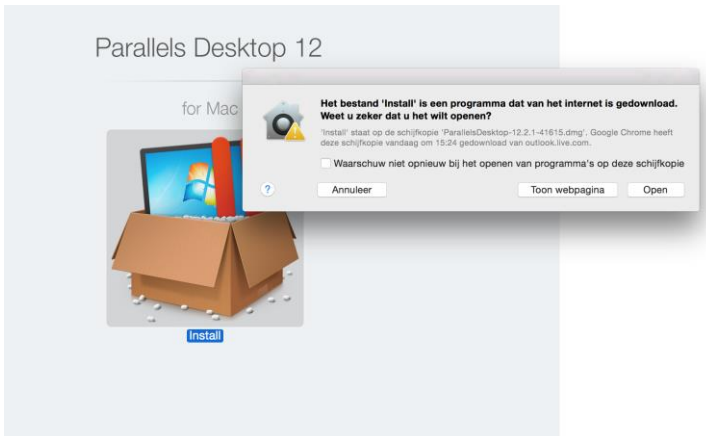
Parallels Desktop 12

for Mac

Het bestand 'Install' is een programma dat van het internet is gedownload. Weet u zeker dat u het wilt openen?

'Install' staat op de schijfkopie 'ParallelsDesktop-12.2.1-41615.dmg', Google Chrome heeft deze schijfkopie vandaag om 15:24 gedownload van outlook.live.com.

Waarschuw niet opnieuw bij het openen van programma's op deze schijfkopie

?

Annuleer

Toon webpagina

Open

Install